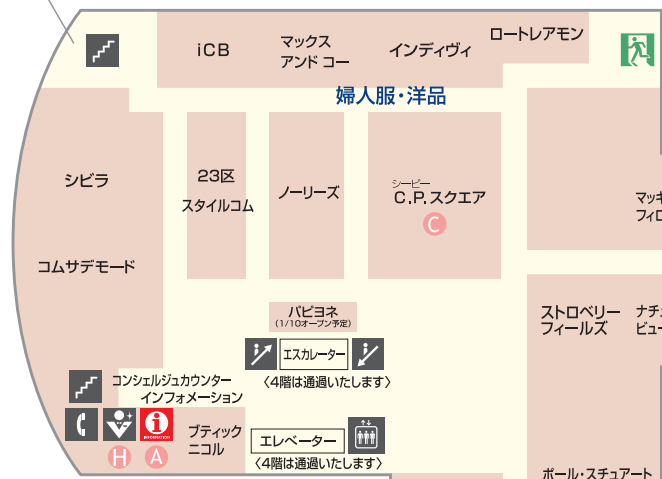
iCB

マックス
アンド コー

インディヴィ

ロートレアモン

婦人服・洋品

シビラ

23区

スタイルコム

ノーリーズ

シーピー
C.P.スクエア

C

マッキ
フィロ

コムサデモード

バビヨネ
(1/10オープン予定)

エスカレーター

〈4階は通過いたします〉

ストロベリー
フィールズ

ナチ
ビュー

コンシェルジュカウンター
インフォメーション

INFORMATION

H

A

ブティック
ニコル

エレベーター

〈4階は通過いたします〉

ポール・スチュアート